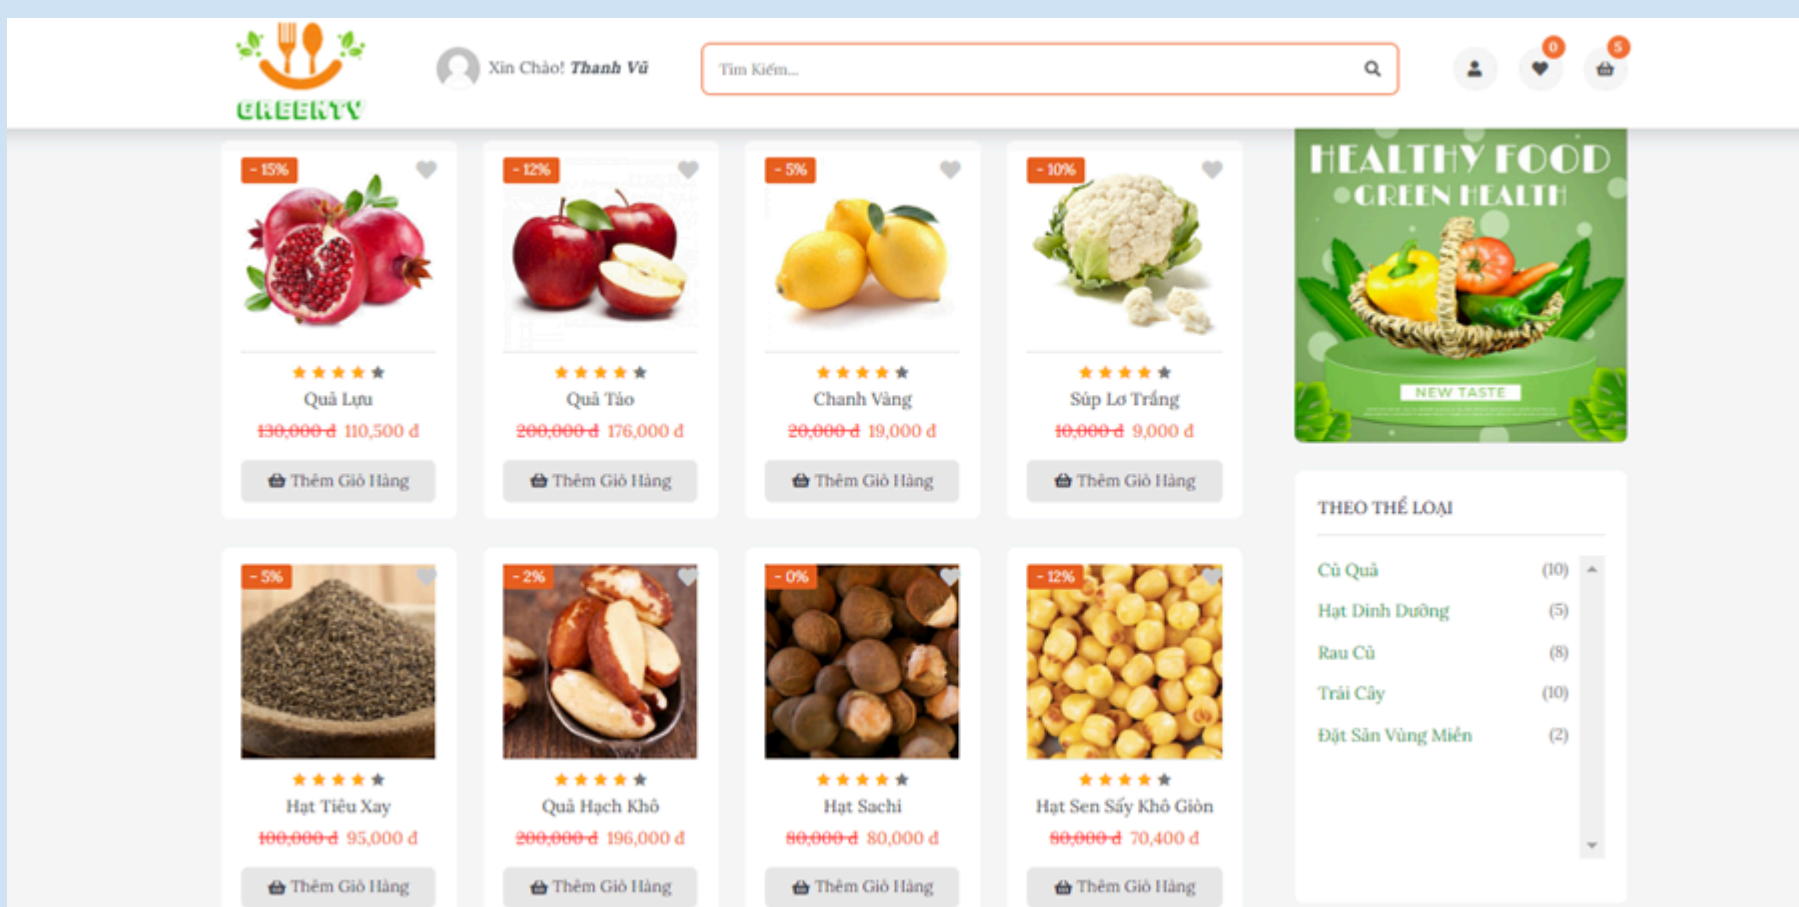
GREENTV

Xin Chào! Thanh Vũ

Tìm Kiếm...

0

5

- 15%
Quả Lựu
~~130,000 đ~~ 110,500 đ
Thêm Giỏ Hàng

- 12%
Quả Táo
~~200,000 đ~~ 176,000 đ
Thêm Giỏ Hàng

- 5%
Chanh Vàng
~~20,000 đ~~ 19,000 đ
Thêm Giỏ Hàng

- 10%
Súp Lơ Trắng
~~10,000 đ~~ 9,000 đ
Thêm Giỏ Hàng

HEALTHY FOOD
GREEN HEALTH
NEW TASTE

THEO THỂ LOẠI

| Củ Quả | (10) |
|---|---|
| Hạt Dinh Dưỡng | (5) |
| Rau Củ | (8) |
| Trái Cây | (10) |
| Đặt Sản Vùng Miền | (2) |

- 5%
Hạt Tiêu Xay
~~100,000 đ~~ 95,000 đ
Thêm Giỏ Hàng

- 2%
Quả Hạch Khô
~~200,000 đ~~ 196,000 đ
Thêm Giỏ Hàng

- 0%
Hạt Sachi
~~80,000 đ~~ 80,000 đ
Thêm Giỏ Hàng

- 12%
Hạt Sen Sấy Khô Giòn
~~80,000 đ~~ 70,400 đ
Thêm Giỏ Hàng